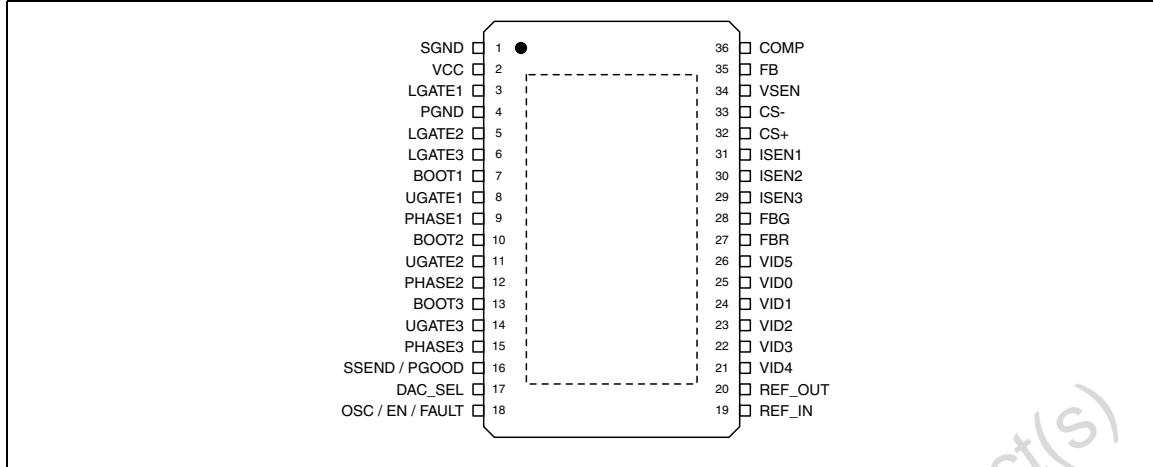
SGND 1
VCC 2
LGATE1 3
PGND 4
LGATE2 5
LGATE3 6
BOOT1 7
UGATE1 8
PHASE1 9
BOOT2 10
UGATE2 11
PHASE2 12
BOOT3 13
UGATE3 14
PHASE3 15
SSEND / PGOOD 16
DAC_SEL 17
OSC / EN / FAULT 18

36 COMP
35 FB
34 VSEN
33 CS-
32 CS+
31 ISEN1
30 ISEN2
29 ISEN3
28 FBG
27 FBR
26 VID5
25 VID0
24 VID1
23 VID2
22 VID3
21 VID4
20 REF_OUT
19 REF_IN

ct(s)